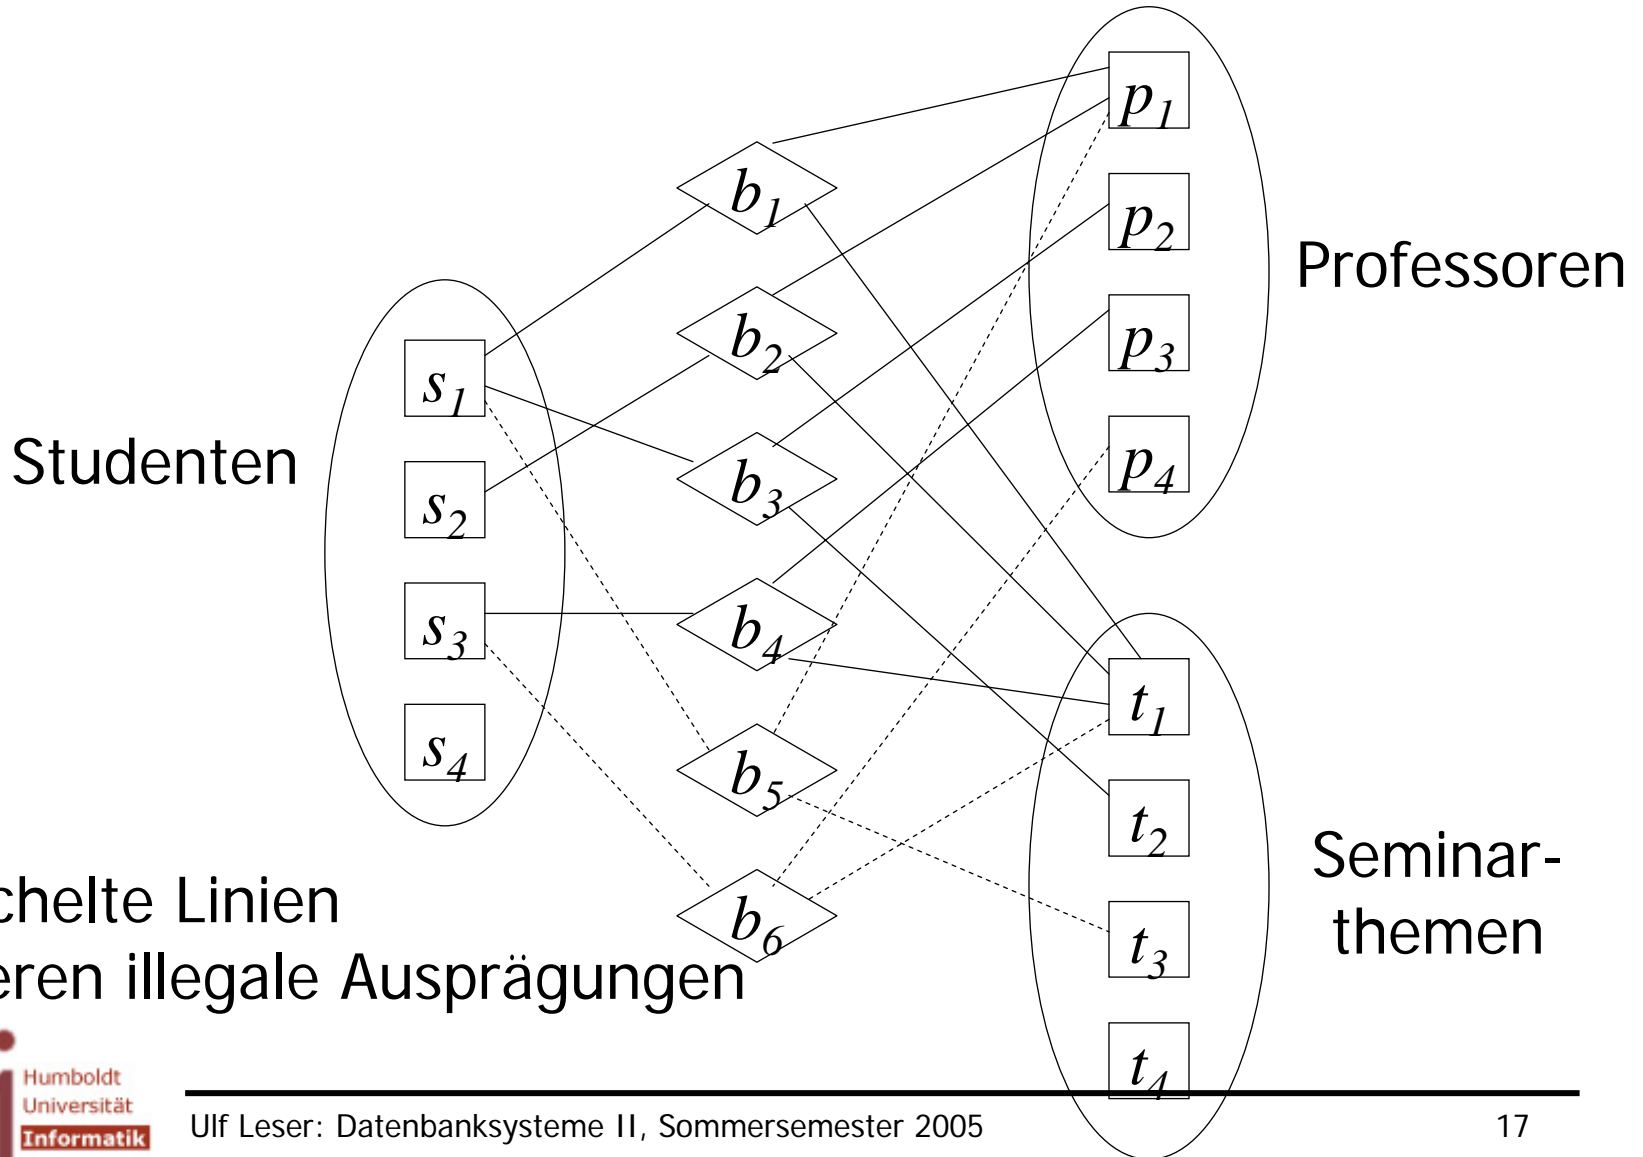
$p_1$

$b_1$

$p_2$

Professoren

$b_2$

$p_3$

$s_1$

Studenten

$b_3$

$p_4$

$s_2$

$s_3$

$b_4$

$t_1$

$s_4$

$b_5$

$t_2$

Seminar-themen

chelte Linien
eren illegale Ausprägungen

$b_6$

$t_3$

$t_4$

Humboldt
Universität
Informatik

Ulf Leser: Datenbanksysteme II, Sommersemester 2005

17